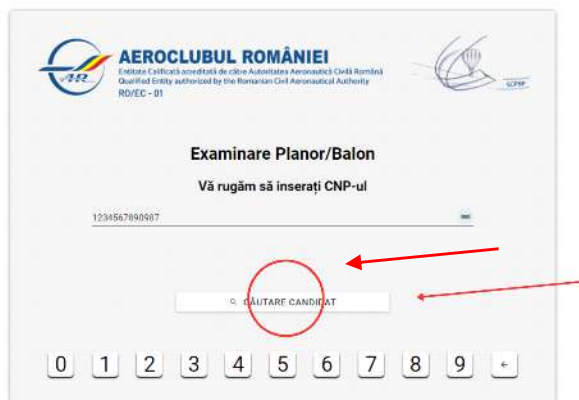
AEROCLUBUL ROMÂNIEI
Entitate Calificată acreditată de către Autoritatea Aeronautică Civilă Română
Qualified Entity authorized by the Romanian Civil Aeronautical Authority
RO/EC - 01

AR

SCPBP

Examinare Planor/Balon

Vă rugăm să inserați CNP-ul

1234567890987

CĂUTARE CANDIDAT

0 1 2 3 4 5 6 7 8 9 ←